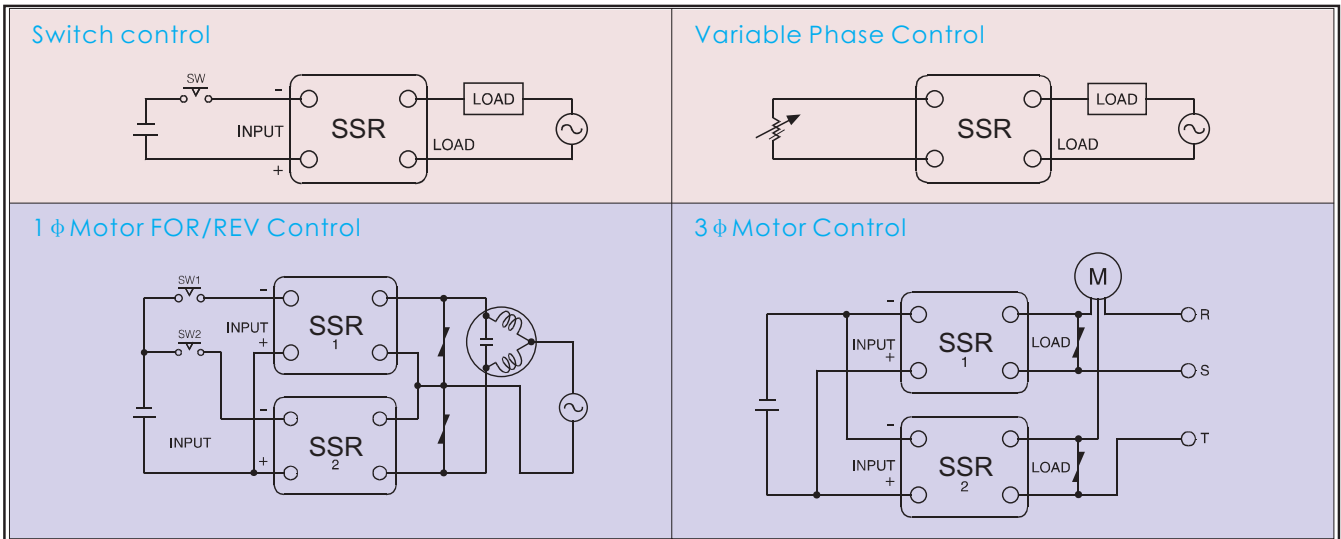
Switch control

SW
-
INPUT
+
SSR
LOAD
LOAD

Variable Phase Control

SSR
LOAD
LOAD

1 ϕ Motor FOR/REV Control

SW1
SW2
-
INPUT
+
SSR
1
-
+
INPUT
SSR
2

3 ϕ Motor Control

M
-
INPUT
+
SSR
1
LOAD
R
S
-
INPUT
+
SSR
2
LOAD
T